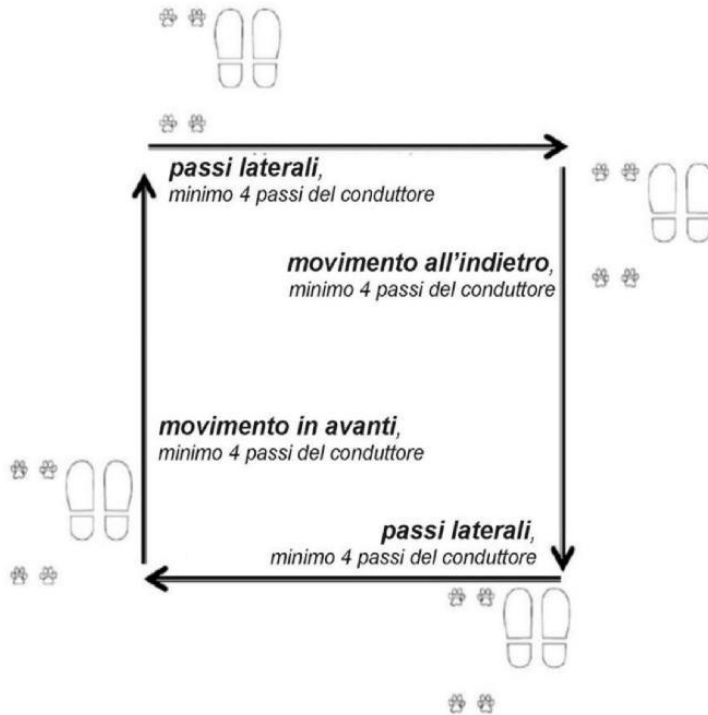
**passi laterali**, minimo 4 passi del conduttore

**movimento all'indietro**, minimo 4 passi del conduttore

**movimento in avanti**, minimo 4 passi del conduttore

**passi laterali**, minimo 4 passi del conduttore